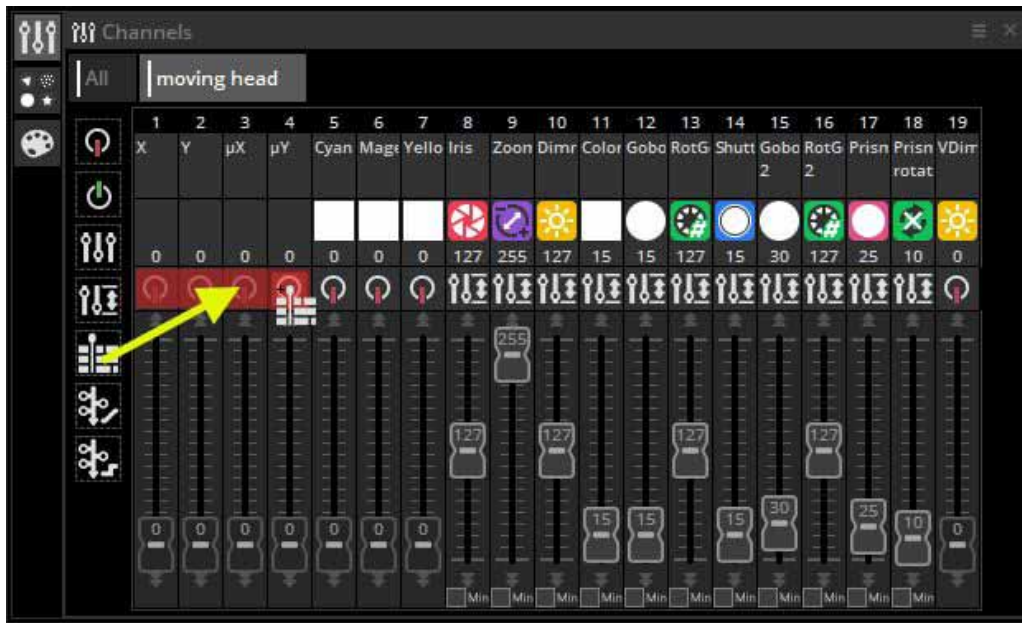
Channels

All | moving head

| 1 | 2 | 3 | 4 | 5 | 6 | 7 | 8 | 9 | 10 | 11 | 12 | 13 | 14 | 15 | 16 | 17 | 18 | 19 |
|---|---|---|---|---|---|---|---|---|---|---|---|---|---|---|---|---|---|---|
| X | Y | µX | µY | Cyan | Mage | Yello | Iris | Zoon | Dimr | Color | Gobo | RotG | Shutt | Gobo 2 | RotG 2 | Prisn | Prisn rotat | VDim |
| 0 | 0 | 0 | 0 | 0 | 0 | 0 | 127 | 255 | 127 | 15 | 15 | 127 | 15 | 30 | 127 | 25 | 10 | 0 |

255

127 127 127 127

0 0 0 0 0 0 0 15 15 15 30 25 10 0

Min Min Min Min Min Min Min Min Min Min Min